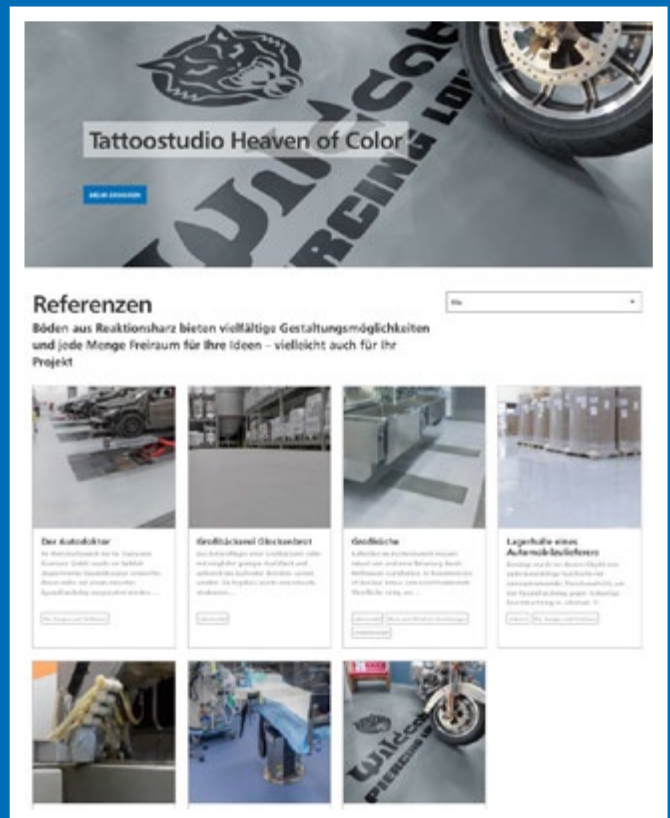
Tattoostudio Heaven of Color

MEHR ERFAHREN

Referenzen

Alle

Böden aus Reaktionsharz bieten vielfältige Gestaltungsmöglichkeiten und jede Menge Freiraum für Ihre Ideen – vielleicht auch für Ihr Projekt

Der Autodoktor

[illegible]

Großbäckerei Glockenbrot

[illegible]

Großküche

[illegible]

Lagerhalle eines Automobilzulieferers

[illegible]